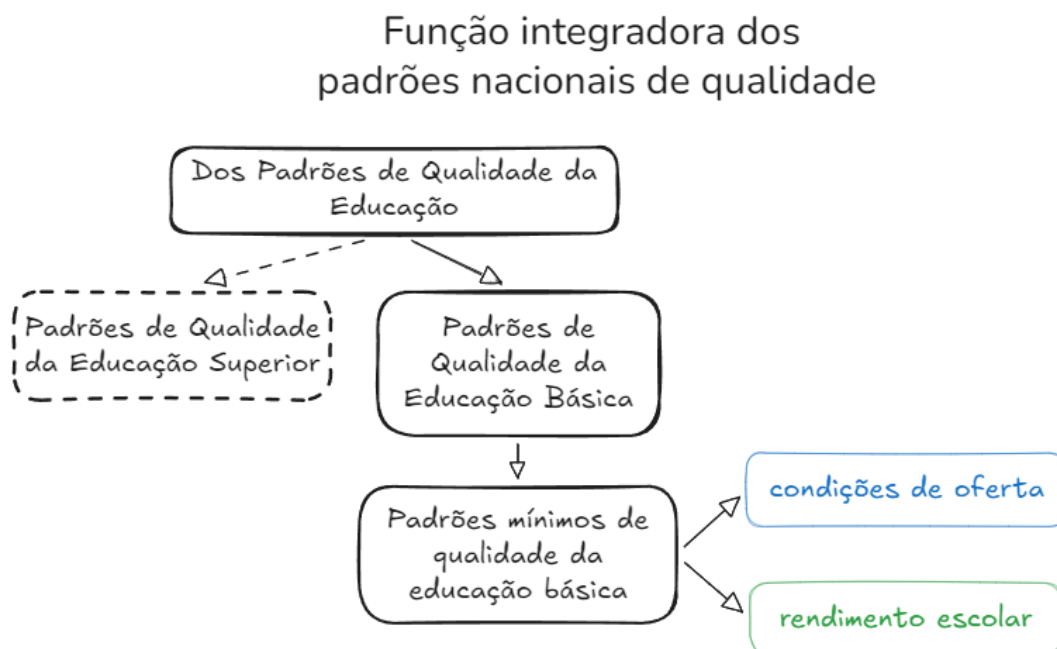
Função integradora dos padrões nacionais de qualidade

Dos Padrões de Qualidade da Educação

Padrões de Qualidade da Educação Superior

Padrões de Qualidade da Educação Básica

Padrões mínimos de qualidade da educação básica

condições de oferta

rendimento escolar